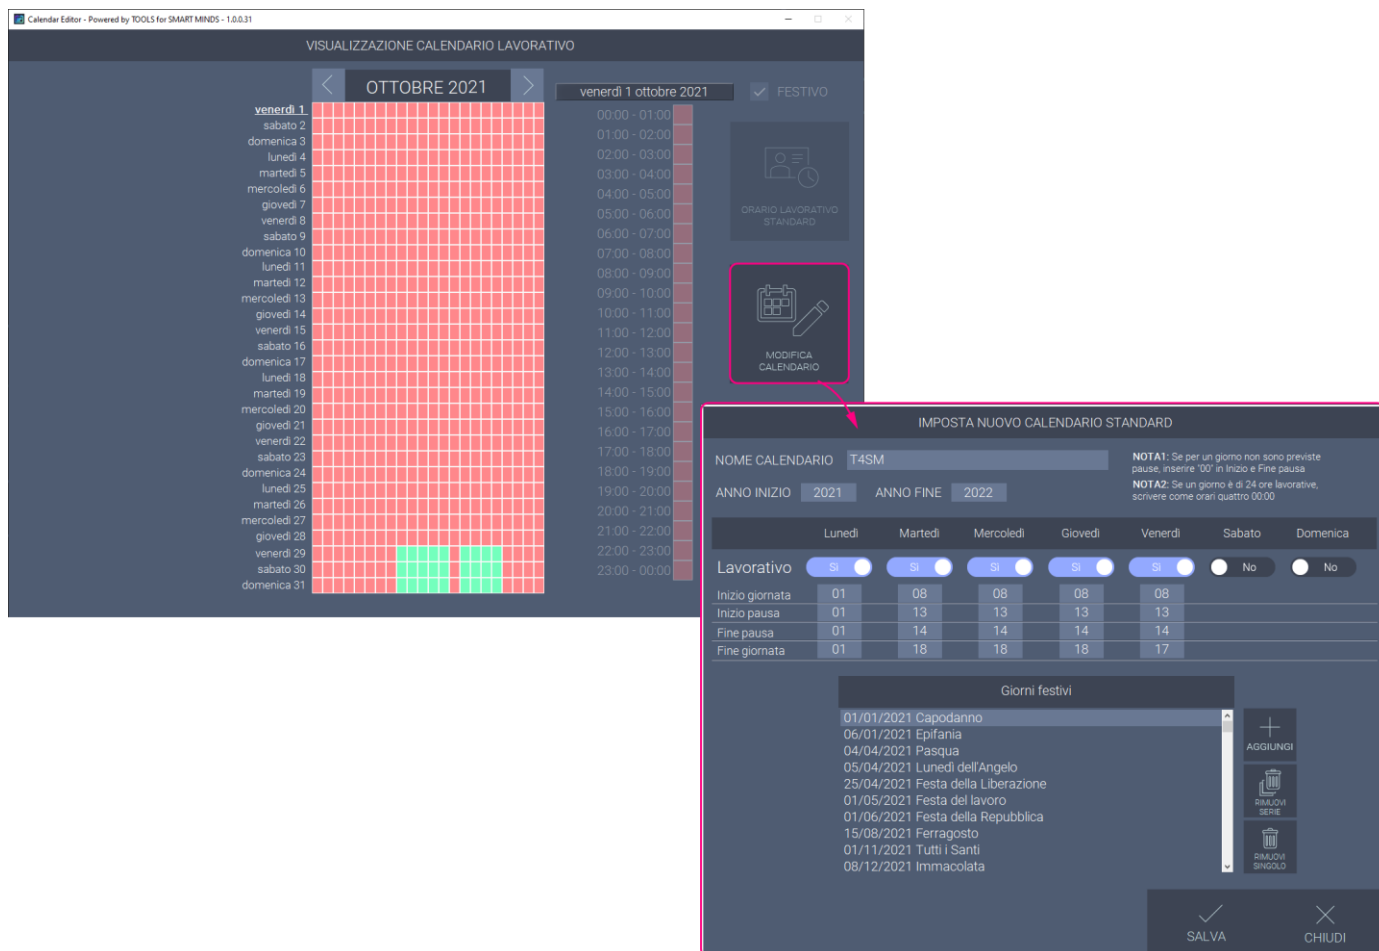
Calendar Editor - Powered by TOOLS for SMART MINDS - 1.0.0.31

VISUALIZZAZIONE CALENDARIO LAVORATIVO

OTTOBRE 2021

venerdì 1 ottobre 2021

FESTIVO

venerdì 1
sabato 2
domenica 3
lunedì 4
martedì 5
mercoledì 6
giovedì 7
venerdì 8
sabato 9
domenica 10
lunedì 11
martedì 12
mercoledì 13
giovedì 14
venerdì 15
sabato 16
domenica 17
lunedì 18
martedì 19
mercoledì 20
giovedì 21
venerdì 22
sabato 23
domenica 24
lunedì 25
martedì 26
mercoledì 27
giovedì 28
venerdì 29
sabato 30
domenica 31

00:00 - 01:00
01:00 - 02:00
02:00 - 03:00
03:00 - 04:00
04:00 - 05:00
05:00 - 06:00
06:00 - 07:00
07:00 - 08:00
08:00 - 09:00
09:00 - 10:00
10:00 - 11:00
11:00 - 12:00
12:00 - 13:00
13:00 - 14:00
14:00 - 15:00
15:00 - 16:00
16:00 - 17:00
17:00 - 18:00
18:00 - 19:00
19:00 - 20:00
20:00 - 21:00
21:00 - 22:00
22:00 - 23:00
23:00 - 00:00

ORARIO LAVORATIVO STANDARD

MODIFICA CALENDARIO

IMPOSTA NUOVO CALENDARIO STANDARD

NOME CALENDARIO T4SM

ANNO INIZIO 2021 ANNO FINE 2022

NOTA1: Se per un giorno non sono previste pause, inserire "00" in Inizio e Fine pausa
NOTA2: Se un giorno è di 24 ore lavorative, scrivere come orari quattro 00:00

| | Lunedì | Martedì | Mercoledì | Giovedì | Venerdì | Sabato | Domenica |
|---|---|---|---|---|---|---|---|
| Lavorativo | Sì | Sì | Sì | Sì | Sì | No | No |
| Inizio giornata | 01 | 08 | 08 | 08 | 08 | | |
| Inizio pausa | 01 | 13 | 13 | 13 | 13 | | |
| Fine pausa | 01 | 14 | 14 | 14 | 14 | | |
| Fine giornata | 01 | 18 | 18 | 18 | 17 | | |

Giorni festivi

01/01/2021 Capodanno
06/01/2021 Epifania
04/04/2021 Pasqua
05/04/2021 Lunedì dell'Angelo
25/04/2021 Festa della Liberazione
01/05/2021 Festa del lavoro
01/06/2021 Festa della Repubblica
15/08/2021 Ferragosto
01/11/2021 Tutti i Santi
08/12/2021 Immacolata

AGGIUNGI
RIMUOVI SERIE
RIMUOVI SINGOLO

SALVA
CHIUDI